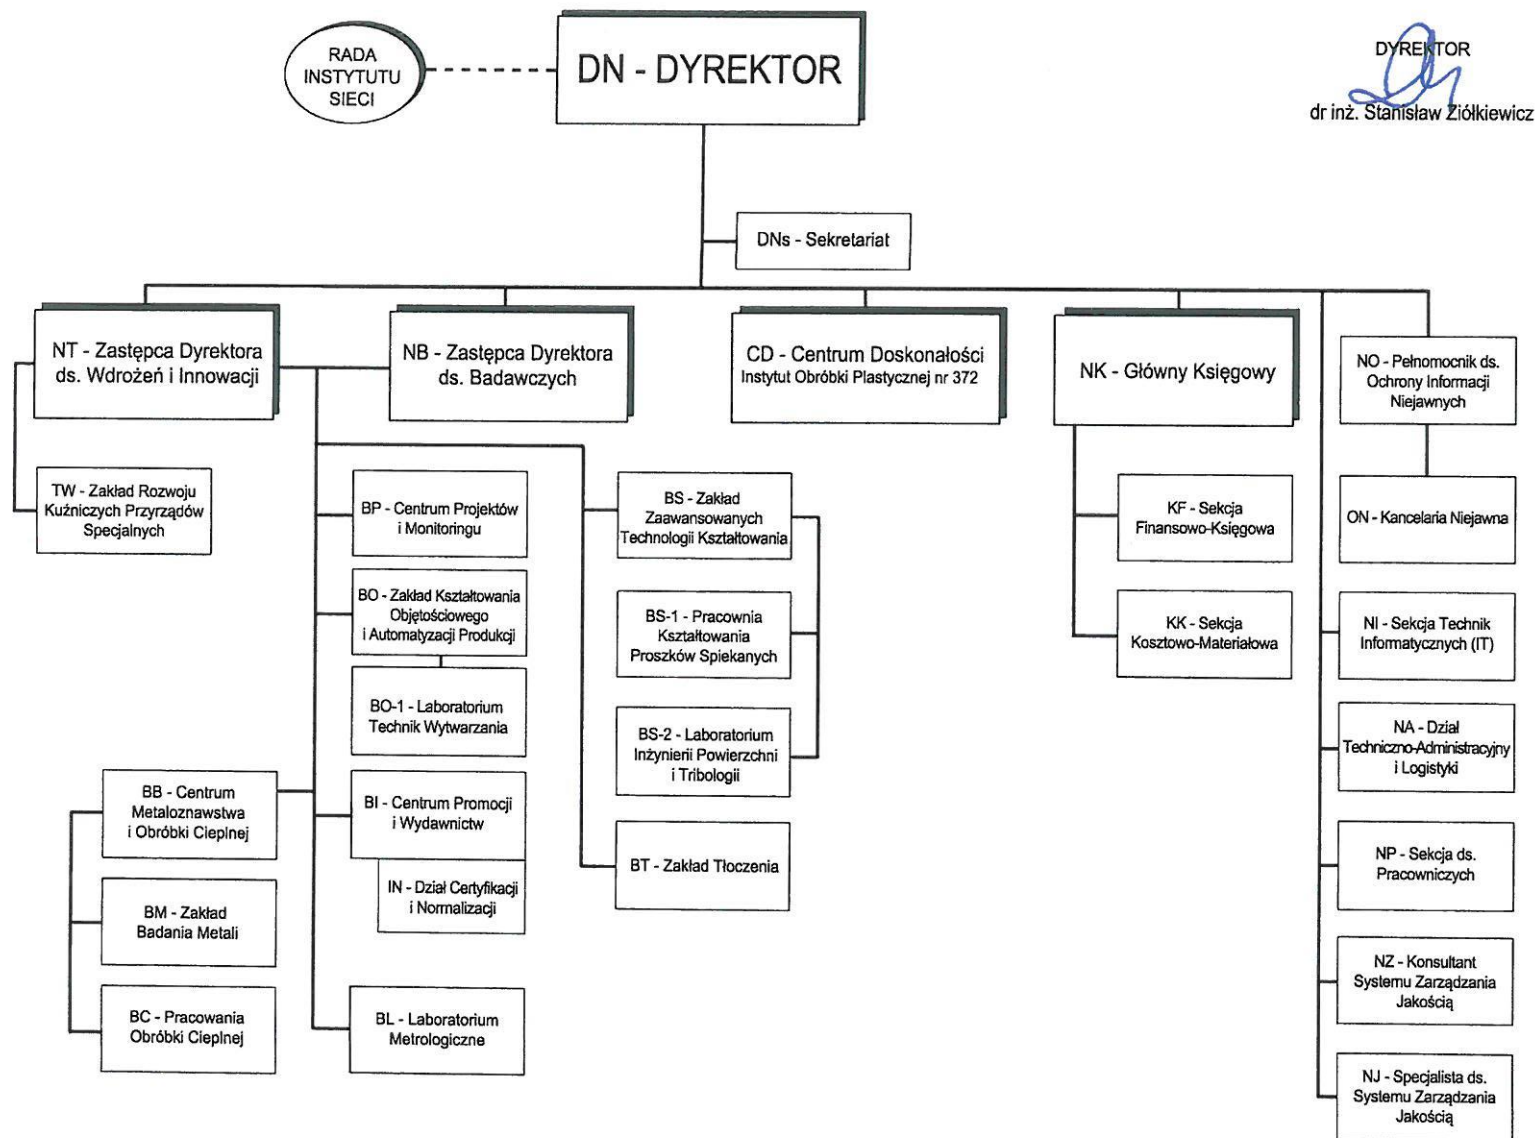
RADA INSTYTUTU SIECI

DN - DYREKTOR

DYREKTOR
dr inż. Stanisław Ziółkiewicz

DNs - Sekretariat

NT - Zastępca Dyrektora ds. Wdrożeń i Innowacji

NB - Zastępca Dyrektora ds. Badawczych

CD - Centrum Doskonałości Instytut Obróbki Plastycznej nr 372

NK - Główny Księgowy

NO - Pełnomocnik ds. Ochrony Informacji Niejawnych

TW - Zakład Rozwoju Kuźniczych Przyrządów Specjalnych

BP - Centrum Projektów i Monitoringu

BO - Zakład Kształtowania Objętościowego i Automatyzacji Produkcji

BO-1 - Laboratorium Technik Wytwarzania

BI - Centrum Promocji i Wydawnictw

IN - Dział Certyfikacji i Normalizacji

BL - Laboratorium Metrologiczne

BB - Centrum Metaloznawstwa i Obróbki Cieplnej

BM - Zakład Badania Metali

BC - Pracowania Obróbki Cieplnej

BS - Zakład Zaawansowanych Technologii Kształtowania

BS-1 - Pracownia Kształtowania Proszków Spiekanych

BS-2 - Laboratorium Inżynierii Powierzchni i Tribologii

BT - Zakład Tłoczenia

KF - Sekcja Finansowo-Księgowa

KK - Sekcja Kosztowo-Materiałowa

ON - Kancelaria Niejawna

NI - Sekcja Technik Informatycznych (IT)

NA - Dział Techniczno-Administracyjny i Logistyki

NP - Sekcja ds. Pracowniczych

NZ - Konsultant Systemu Zarządzania Jakością

NJ - Specjalista ds. Systemu Zarządzania Jakością